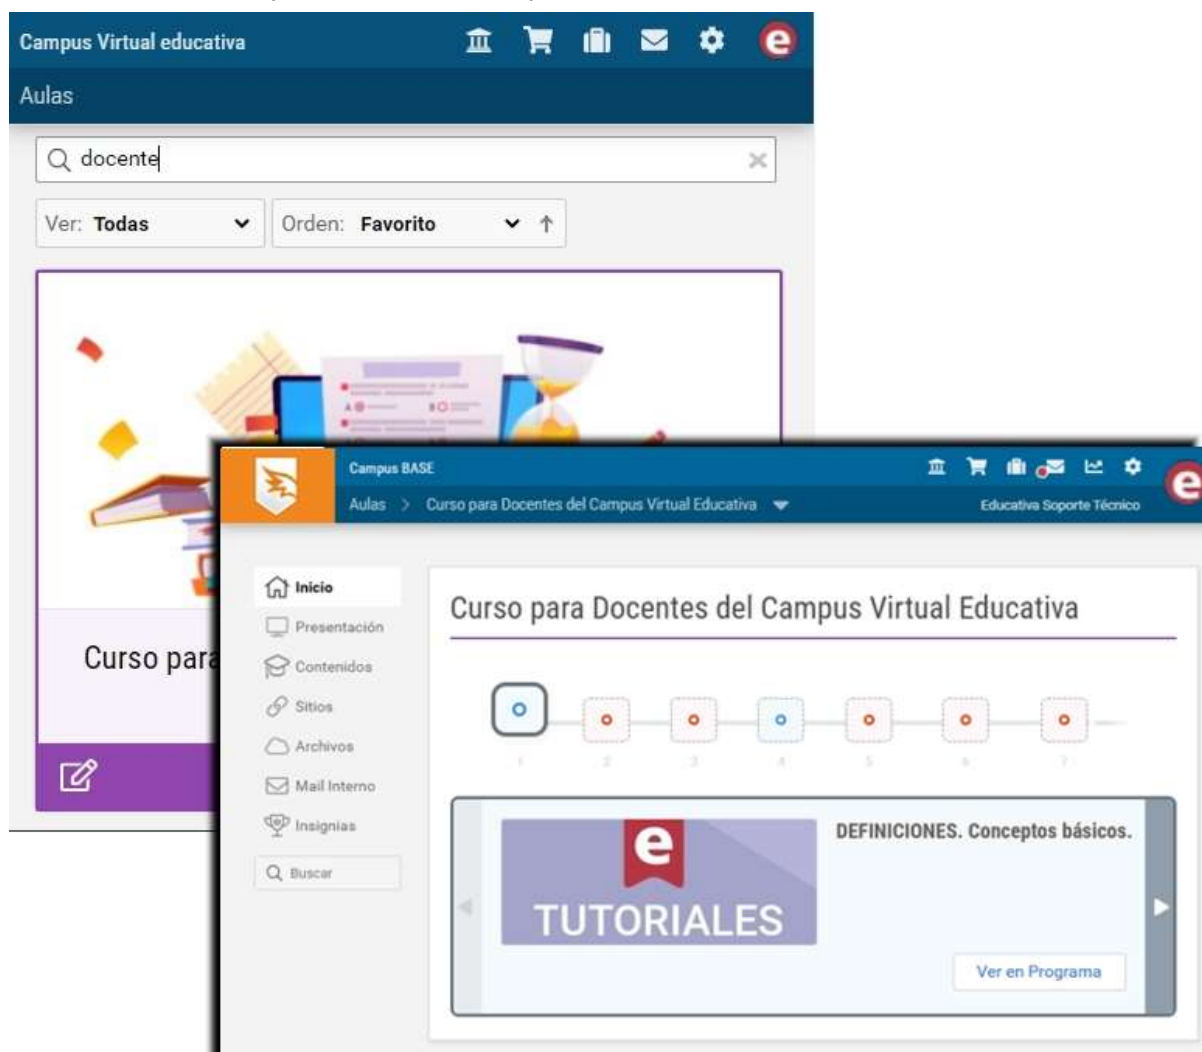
Campus Virtual educativa

e

Aulas

docente

Ver: Todas

Orden: Favorito

Curso para

Campus BASE

Aulas > Curso para Docentes del Campus Virtual Educativa

Educativa Soporte Técnico

e

Inicio

Presentación

Contenidos

Sitios

Archivos

Mail Interno

Insignias

Buscar

Curso para Docentes del Campus Virtual Educativa

1 2 3 4 5 6 7

e

TUTORIALES

DEFINICIONES. Conceptos básicos.

Ver en Programa